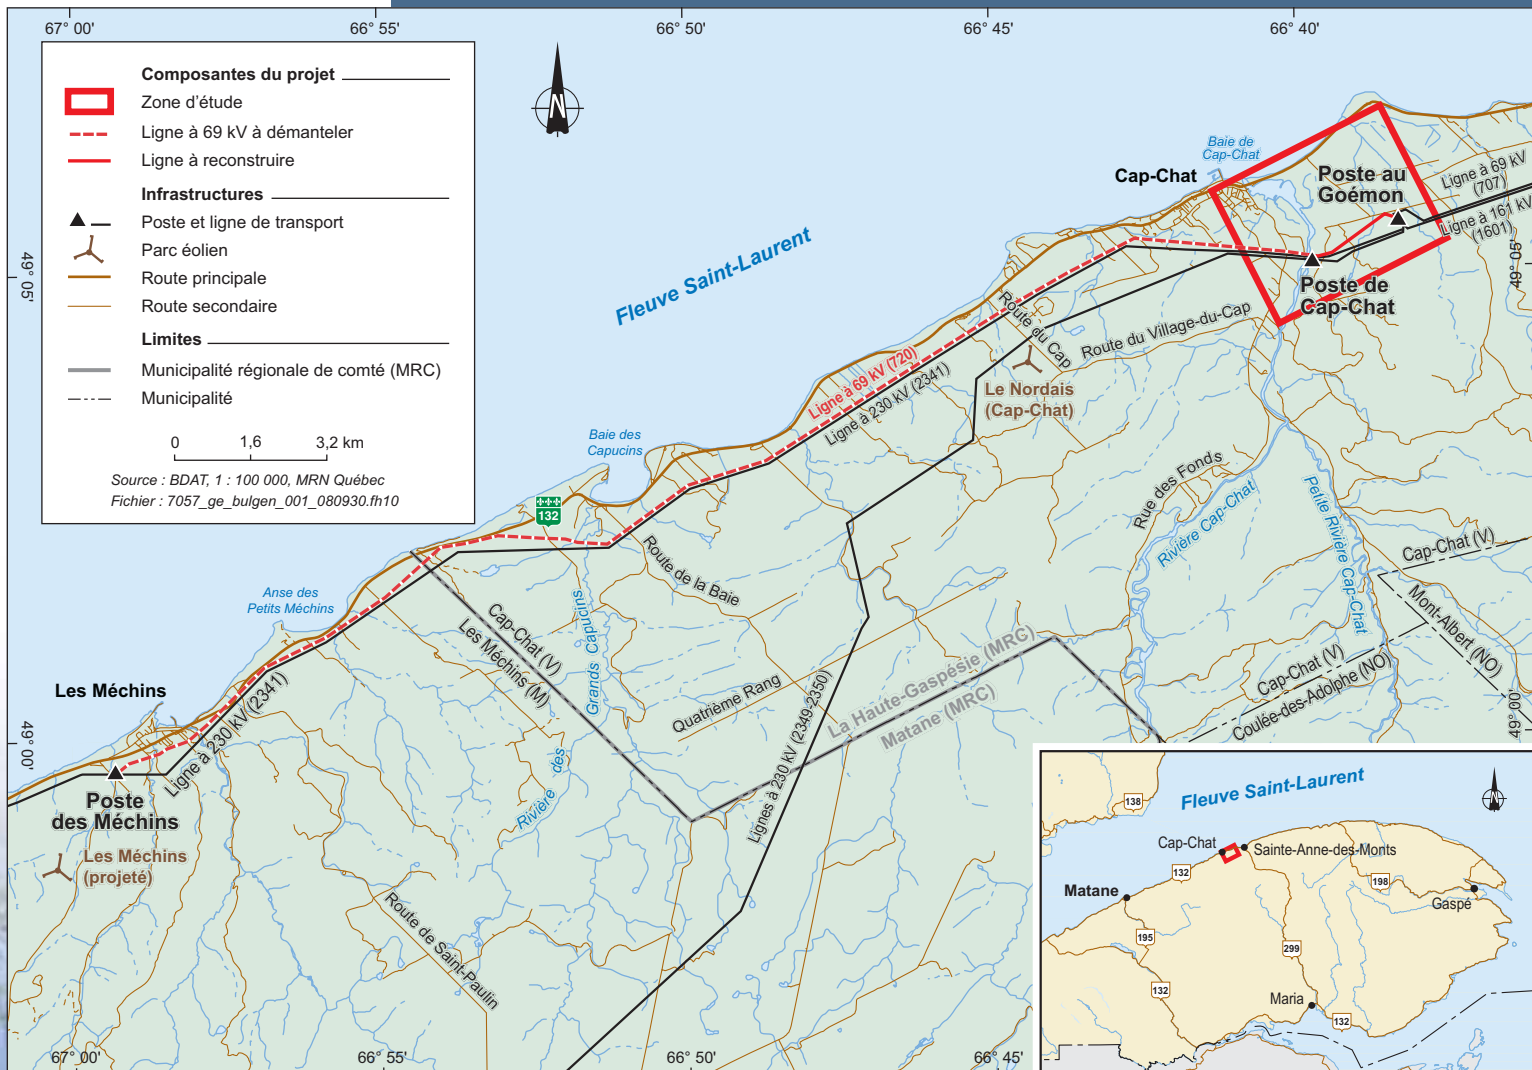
67° 00'
66° 55'
66° 50'
66° 45'
66° 40'

Composantes du projet
Zone d'étude
Ligne à 69 kV à démanteler
Ligne à reconstruire

Infrastructures
Poste et ligne de transport
Parc éolien
Route principale
Route secondaire

Limites
Municipalité régionale de comté (MRC)
Municipalité

0 1,6 3,2 km

Source : BDAT, 1 : 100 000, MRN Québec
Fichier : 7057_ge_bulgen_001_080930.fh10

N

Fleuve Saint-Laurent

Baie de Cap-Chat
Cap-Chat
Poste au Goémon
Ligne à 69 kV (707)
Ligne à 161 kV (1601)
Poste de Cap-Chat
49° 05'
Route du Cap
Route du Village-du-Cap
Le Nordais (Cap-Chat)
Ligne à 69 kV (720)
Ligne à 230 kV (2341)
Baie des Capucins
132
Route de la Baie
Rue des Fonds
Rivière Cap-Chat
Petite Rivière Cap-Chat
Cap-Chat (V)
Mont-Albert (NO)
Anse des Petits Méchins
Cap-Chat (V)
Les Méchins (M)
Grands Capucins
Quatrième Rang
La Haute-Gaspésie (MRC)
Matane (MRC)
Lignes à 230 kV (2349-2350)
Cap-Chat (V)
Coulée-des-Adolphe (NO)
Les Méchins
Ligne à 230 kV (2341)
Poste des Méchins
Les Méchins (projeté)
Rivière des
Route de Saint-Paulin
49° 00'

67° 00'
66° 55'
66° 50'
66° 45'

Fleuve Saint-Laurent
138
Cap-Chat
Sainte-Anne-des-Monts
Matane
132
198
Gaspé
195
299
132
Maria
132